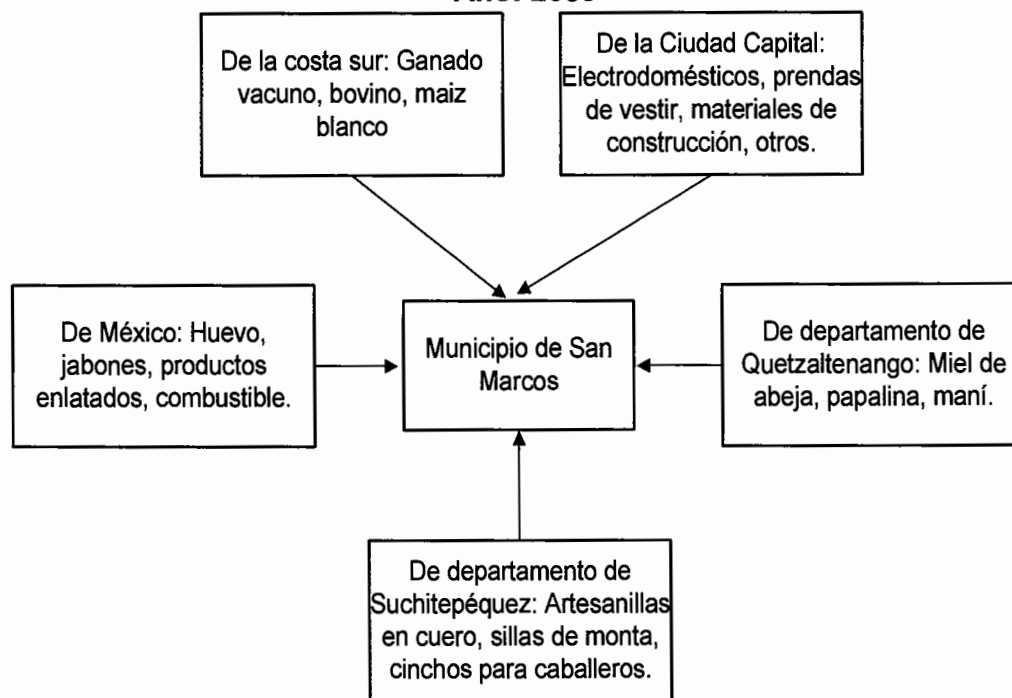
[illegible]

De la costa sur: Ganado vacuno, bovino, maiz blanco

De la Ciudad Capital: Electrodomésticos, prendas de vestir, materiales de construcción, otros.

De México: Huevo, jabones, productos enlatados, combustible.

Municipio de San Marcos

De departamento de Quetzaltenango: Miel de abeja, papalina, maní.

De departamento de Suchitepéquez: Artesanillas en cuero, sillas de monta, cinchos para caballeros.